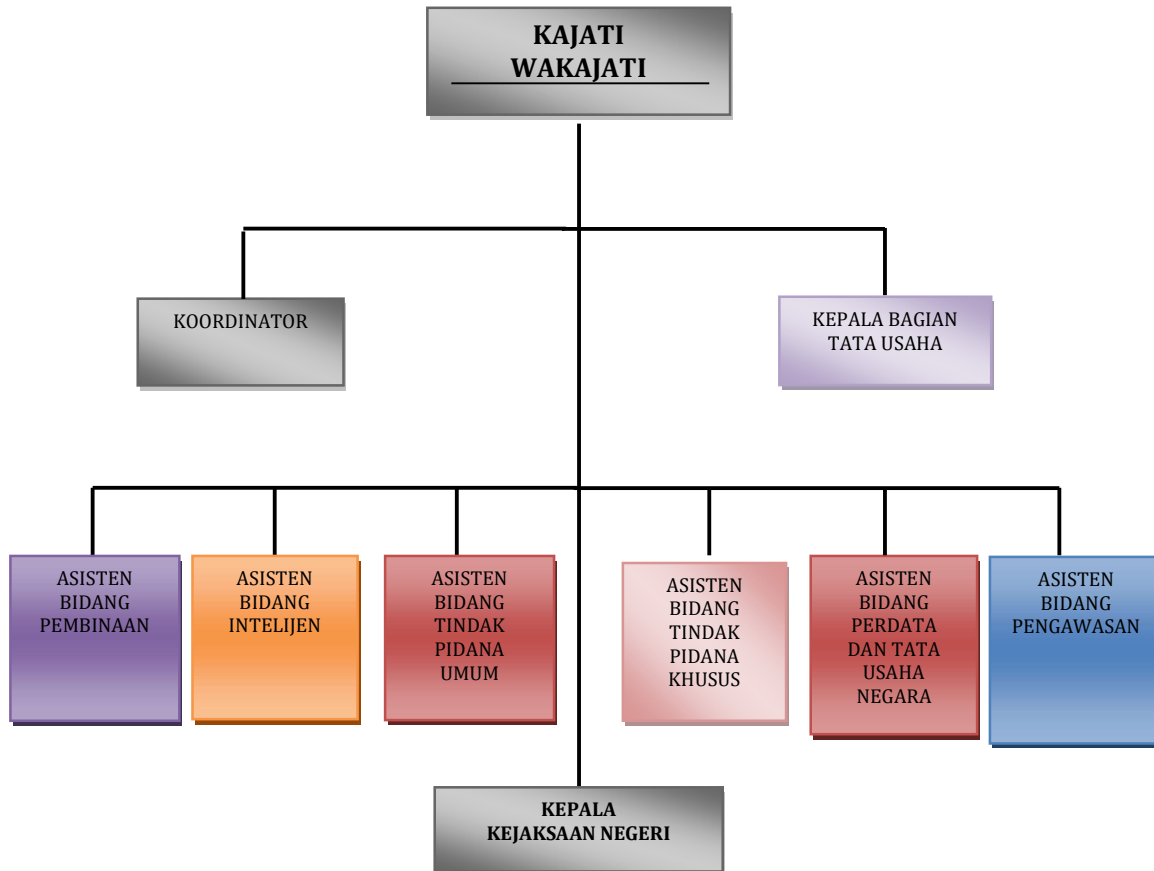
KAJATI
WAKAJATI

KOORDINATOR

KEPALA BAGIAN TATA USAHA

ASISTEN BIDANG PEMBINAAN

ASISTEN BIDANG INTELIJEN

ASISTEN BIDANG TINDAK PIDANA UMUM

ASISTEN BIDANG TINDAK PIDANA KHUSUS

ASISTEN BIDANG PERDATA DAN TATA USAHA NEGARA

ASISTEN BIDANG PENGAWASAN

KEPALA KEJAKSAAN NEGERI